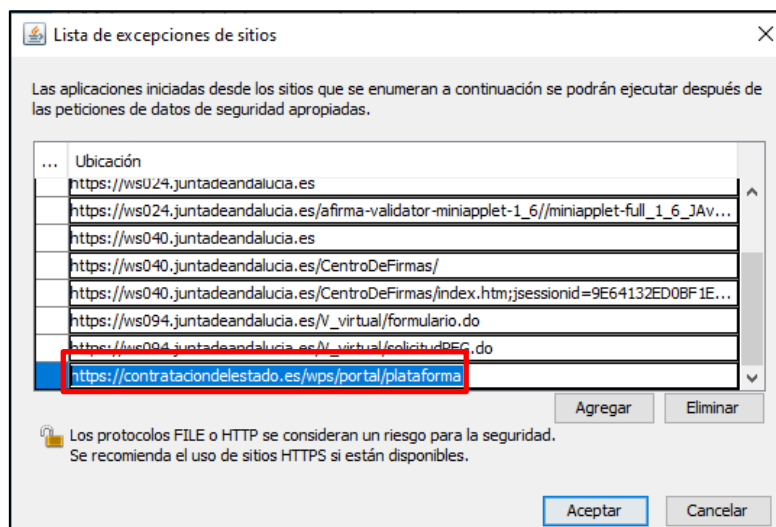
Lista de excepciones de sitios

Las aplicaciones iniciadas desde los sitios que se enumeran a continuación se podrán ejecutar después de las peticiones de datos de seguridad apropiadas.

| ... | Ubicación |
|---|---|
| | https://ws024.juntadeandalucia.es |
| | https://ws024.juntadeandalucia.es/afirma-validator-miniapplet-1_6//miniapplet-full_1_6_JAv... |
| | https://ws040.juntadeandalucia.es |
| | https://ws040.juntadeandalucia.es/CentroDeFirmas/ |
| | https://ws040.juntadeandalucia.es/CentroDeFirmas/index.htm;jsessionid=9E64132ED0BF1E... |
| | https://ws094.juntadeandalucia.es/V_virtual/formulario.do |
| | https://ws094.juntadeandalucia.es/V_virtual/solicitudPEC.do |
| | https://contrataciondelestado.es/wps/portal/plataforma |

Agregar Eliminar

Los protocolos FILE o HTTP se consideran un riesgo para la seguridad. Se recomienda el uso de sitios HTTPS si están disponibles.

Aceptar Cancelar